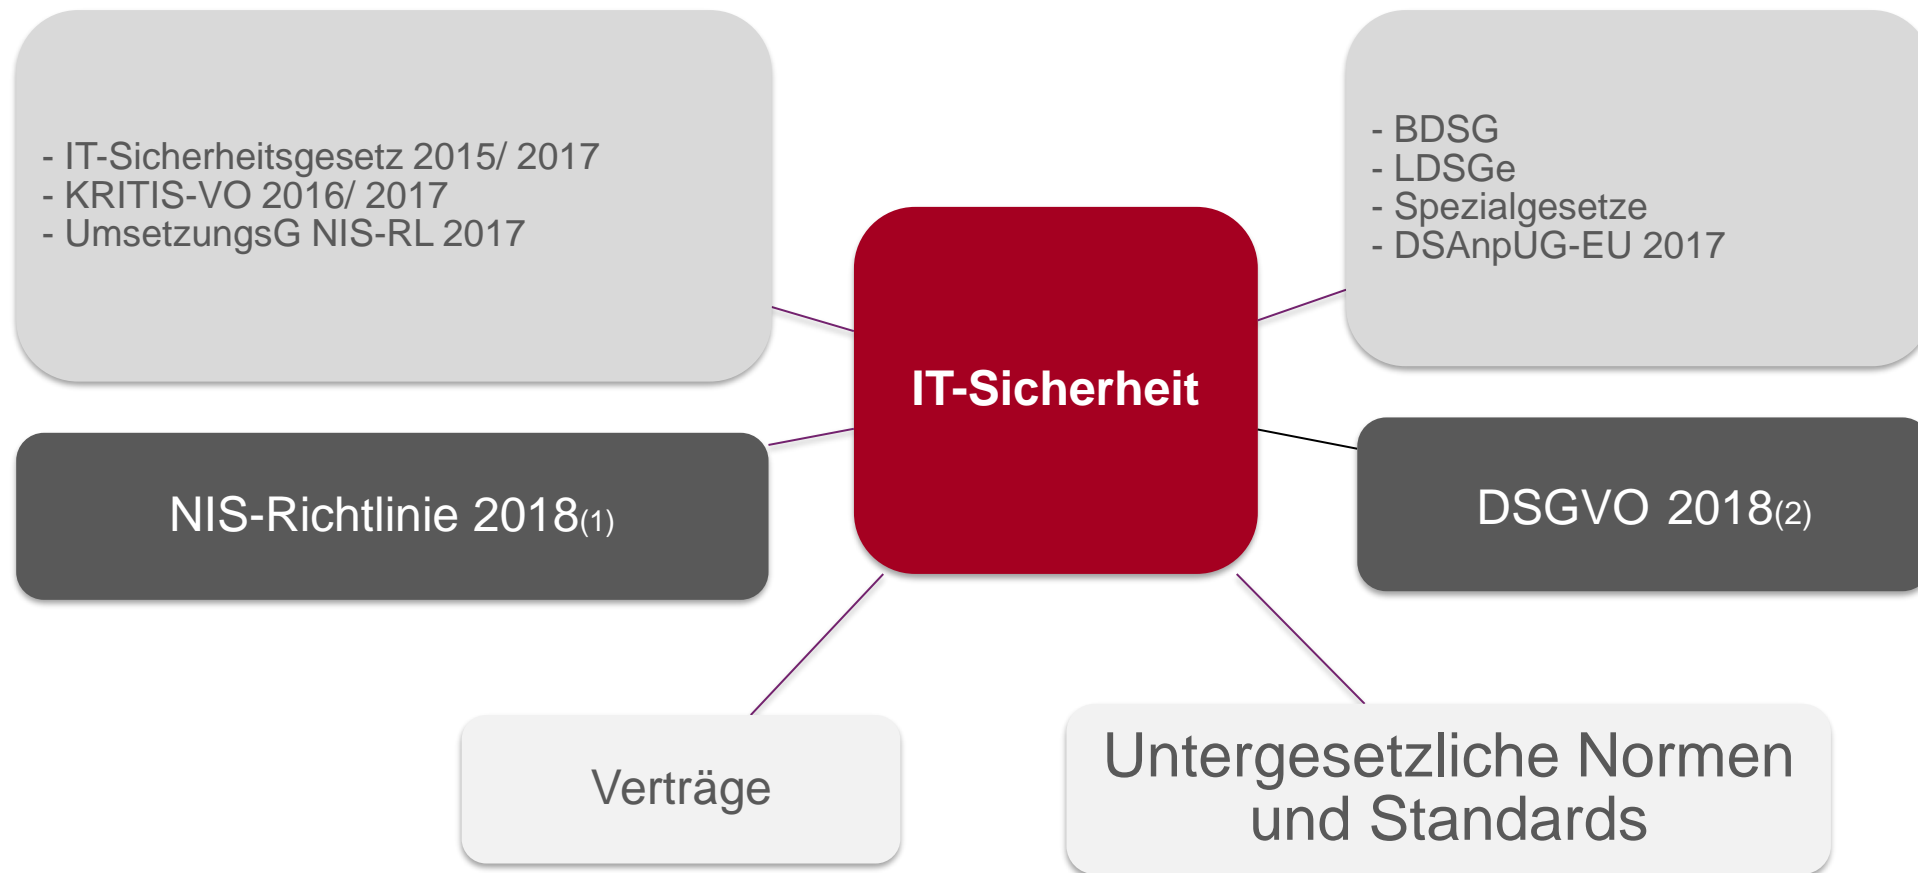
- IT-Sicherheitsgesetz 2015/ 2017
- KRITIS-VO 2016/ 2017
- UmsetzungsG NIS-RL 2017

- BDSG
- LDSGe
- Spezialgesetze
- DSAnpUG-EU 2017

IT-Sicherheit

NIS-Richtlinie 2018(1)

DSGVO 2018(2)

Verträge

Untergesetzliche Normen und Standards